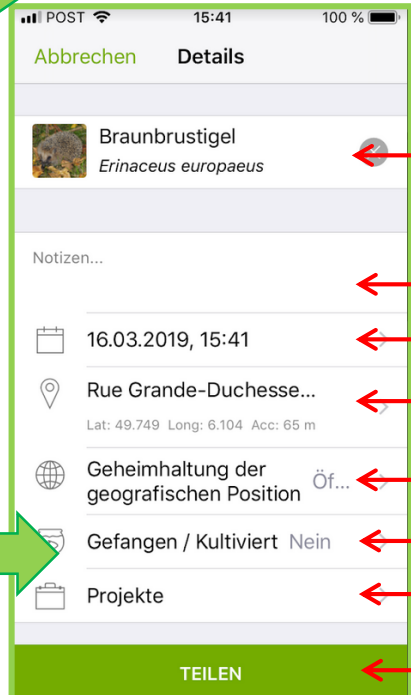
POST 15:41 100 %

Abbrechen Details

Braunbrustigel
*Erinaceus europaeus*

Notizen...

16.03.2019, 15:41

Rue Grande-Duchesse...
Lat: 49.749 Long: 6.104 Acc: 65 m

Geheimhaltung der geografischen Position Öf...

Gefangen / Kultiviert Nein

Projekte

TEILEN